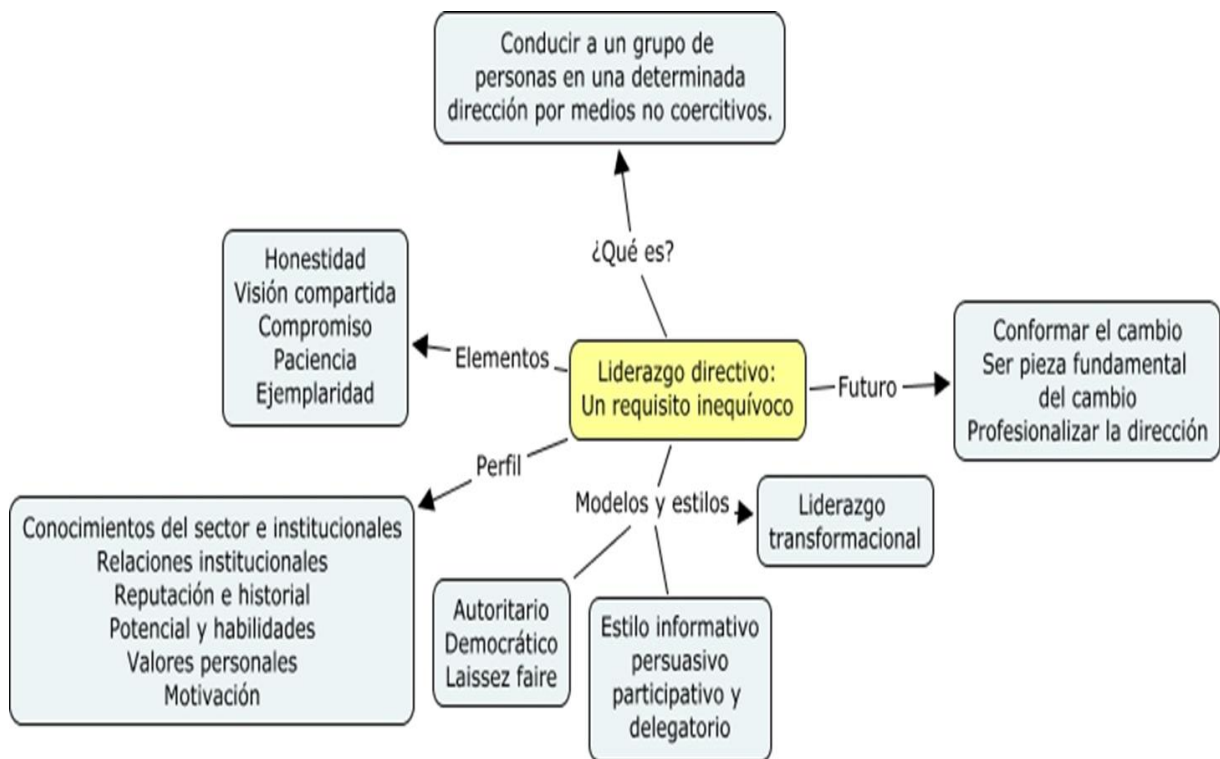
Liderazgo directivo: Un requisito inequívoco

¿Qué es?

Conducir a un grupo de personas en una determinada dirección por medios no coercitivos.

Elementos

Honestidad
Visión compartida
Compromiso
Paciencia
Ejemplaridad

Futuro

Conformar el cambio
Ser pieza fundamental del cambio
Profesionalizar la dirección

Perfil

Conocimientos del sector e institucionales
Relaciones institucionales
Reputación e historial
Potencial y habilidades
Valores personales
Motivación

Modelos y estilos

Liderazgo transformacional

Autoritario
Democrático
Laissez faire

Estilo informativo persuasivo participativo y delegatorio